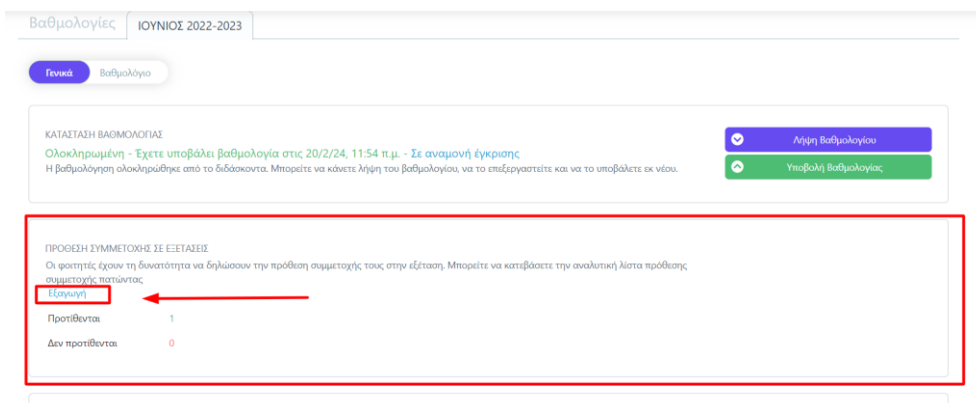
Βαθμολογίες ΙΟΥΝΙΟΣ 2022-2023

Γενικά Βαθμολόγιο

ΚΑΤΑΣΤΑΣΗ ΒΑΘΜΟΛΟΓΙΑΣ

Ολοκληρωμένη - Έχετε υποβάλει βαθμολογία στις 20/2/24, 11:54 π.μ. - Σε αναμονή έγκρισης

Η βαθμολόγηση ολοκληρώθηκε από το διδάσκοντα. Μπορείτε να κάνετε λήψη του βαθμολογίου, να το επεξεργαστείτε και να το υποβάλετε εκ νέου.

Λήψη Βαθμολογίου

Υποβολή Βαθμολογίας

ΠΡΟΘΕΣΗ ΣΥΜΜΕΤΟΧΗΣ ΣΕ ΕΞΕΤΑΣΕΙΣ

Οι φοιτητές έχουν τη δυνατότητα να δηλώσουν την πρόθεση συμμετοχής τους στην εξέταση. Μπορείτε να κατεβάσετε την αναλυτική λίστα πρόθεσης συμμετοχής πατώντας

Εξαγωγή

| Προτίθενται | 1 |
|---|---|
| Δεν προτίθενται | 0 |